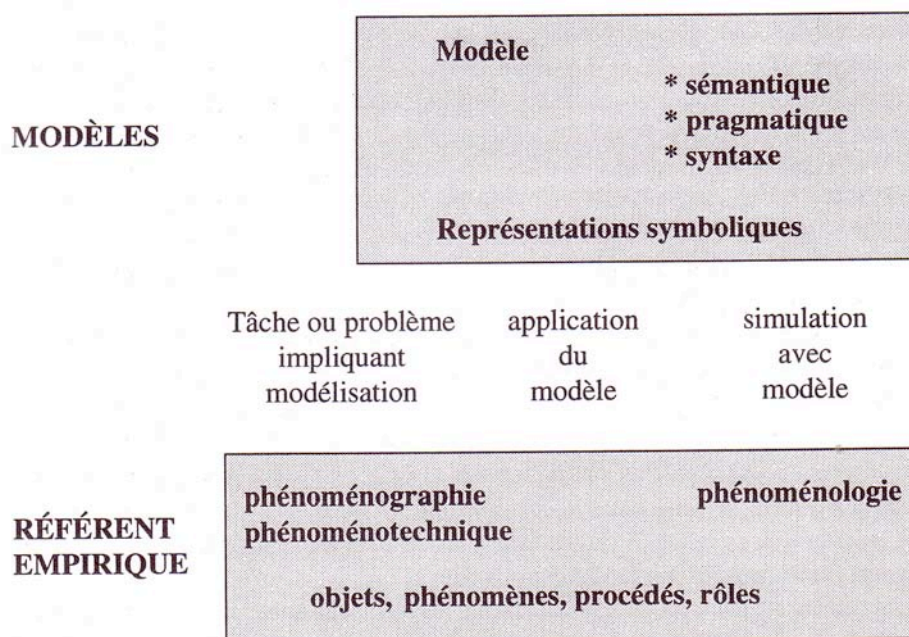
MODÈLES

Modèle
* sémantique
* pragmatique
* syntaxe

Représentations symboliques

Tâche ou problème impliquant modélisation

application du modèle

simulation avec modèle

RÉFÉRENT EMPIRIQUE

phénoménographie
phénoménotechnique

phénoménologie

objets, phénomènes, procédés, rôles